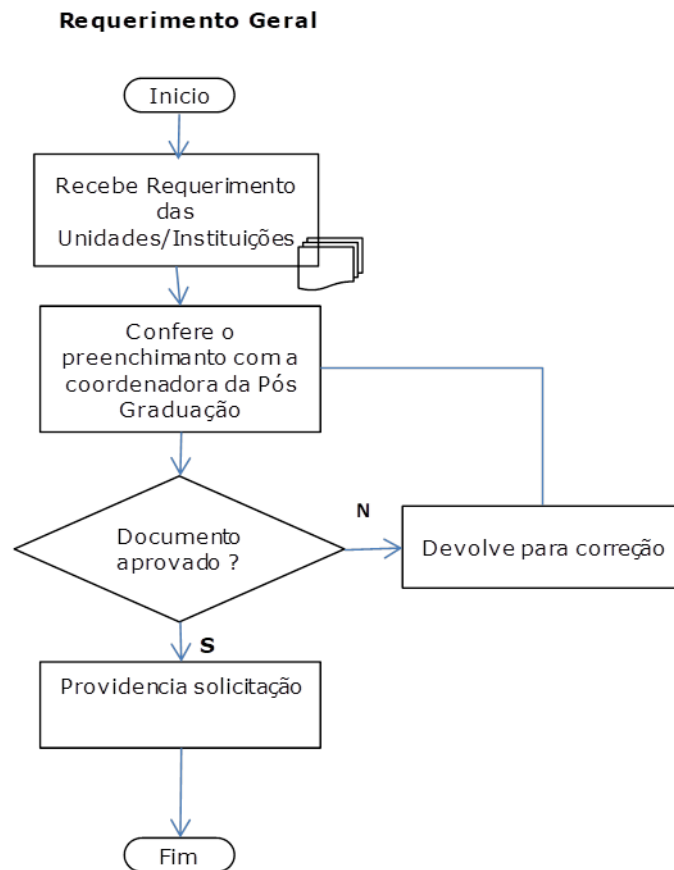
Requerimento Geral

Inicio

Recebe Requerimento das Unidades/Instituições

Confere o preenchimanto com a coordenadora da Pós Graduação

Documento aprovado ?

N

Devolve para correção

S

Providencia solicitação

Fim